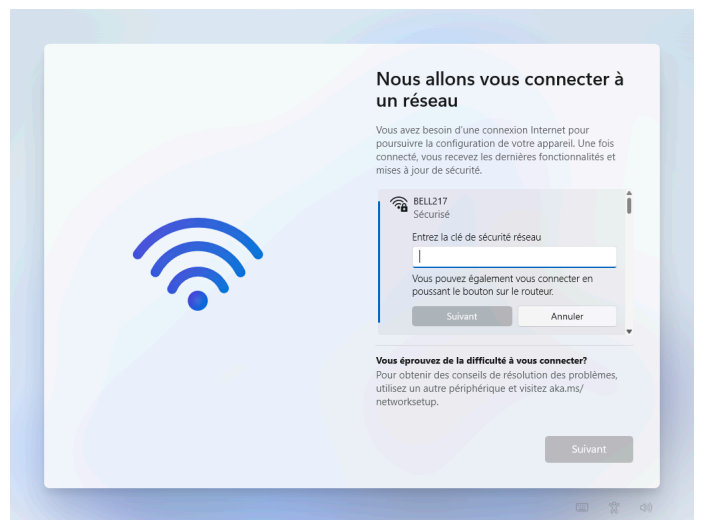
Nous allons vous connecter à un réseau

Vous avez besoin d'une connexion Internet pour poursuivre la configuration de votre appareil. Une fois connecté, vous recevez les dernières fonctionnalités et mises à jour de sécurité.

BELL217
Sécurisé

Entrez la clé de sécurité réseau

Vous pouvez également vous connecter en poussant le bouton sur le routeur.

Suivant
Annuler

Vous éprouvez de la difficulté à vous connecter?
Pour obtenir des conseils de résolution des problèmes, utilisez un autre périphérique et visitez aka.ms/networksetup.

Suivant